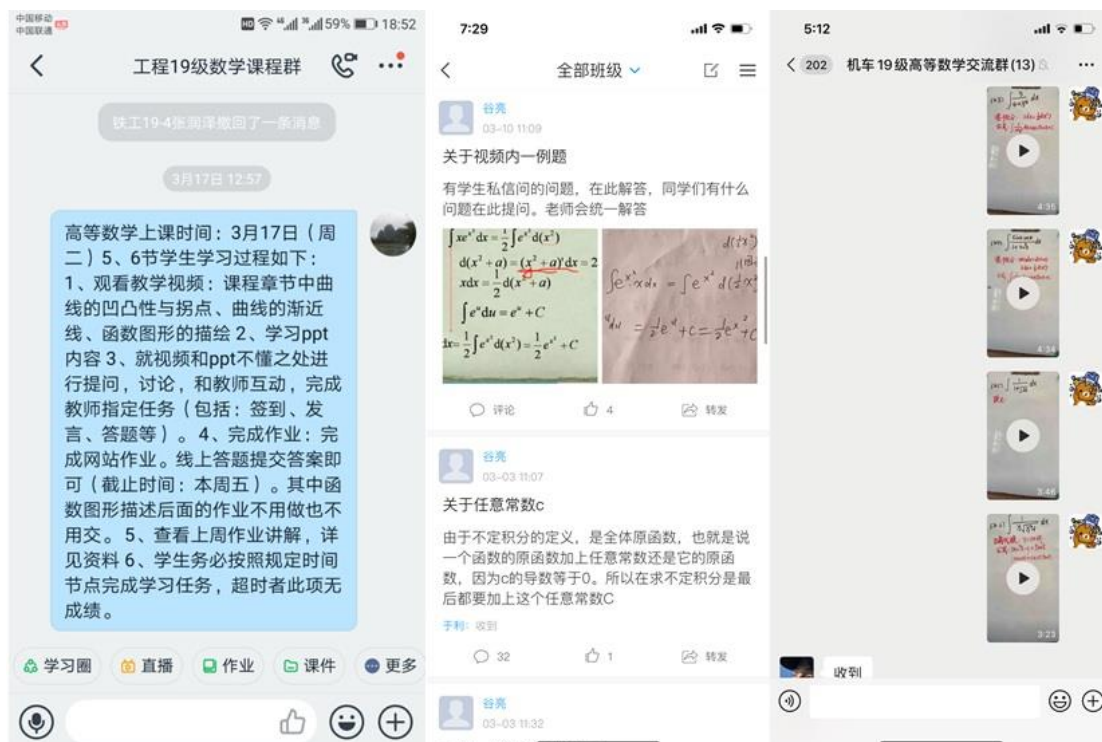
中国移动
中国联通
59% 18:52

工程19级数学课程群

铁工19-4张润泽撤回了一条消息

3月17日 12:57

高等数学上课时间：3月17日（周二）5、6节学生学习过程如下：1、观看教学视频：课程章节中曲线的凹凸性与拐点、曲线的渐近线、函数图形的描绘 2、学习ppt内容 3、就视频和ppt不懂之处进行提问，讨论，和教师互动，完成教师指定任务（包括：签到、发言、答题等）。4、完成作业：完成网站作业。线上答题提交答案即可（截止时间：本周五）。其中函数图形描述后面的作业不用做也不用交。5、查看上周作业讲解，详见资料 6、学生务必按照规定时间节点完成学习任务，超时者此项无成绩。

学习圈 直播 作业 课件 更多

7:29

全部班级

谷亮
03-10 11:09
关于视频内一例题
有学生私信问的问题，在此解答，同学们有什么问题在此提问。老师会统一解答

$\int xe^{x^2}dx = \frac{1}{2}\int e^{x^2}d(x^2)$
$d(x^2+a) = (x^2+a)'dx = 2$
$xdx = \frac{1}{2}d(x^2+a)$
$\int e^u du = e^u + C$
$dx = \frac{1}{2}\int e^{x^2}d(x^2) = \frac{1}{2}e^{x^2} + C$

$\int e^{x^2}x dx = \int e^{x^2} d(\frac{1}{2}x^2)$
$= \frac{1}{2}e^u + C = \frac{1}{2}e^{x^2} + C$

评论 4 转发

谷亮
03-03 11:07
关于任意常数c
由于不定积分的定义，是全体原函数，也就是说一个函数的原函数加上任意常数还是它的原函数，因为c的导数等于0。所以在求不定积分是最后都要加上这个任意常数C
于利：收到
32 1 转发

谷亮
03-03 11:32

5:12
202 机车19级高等数学交流群(13)
4:35
4:34
3:46
3:23
收到